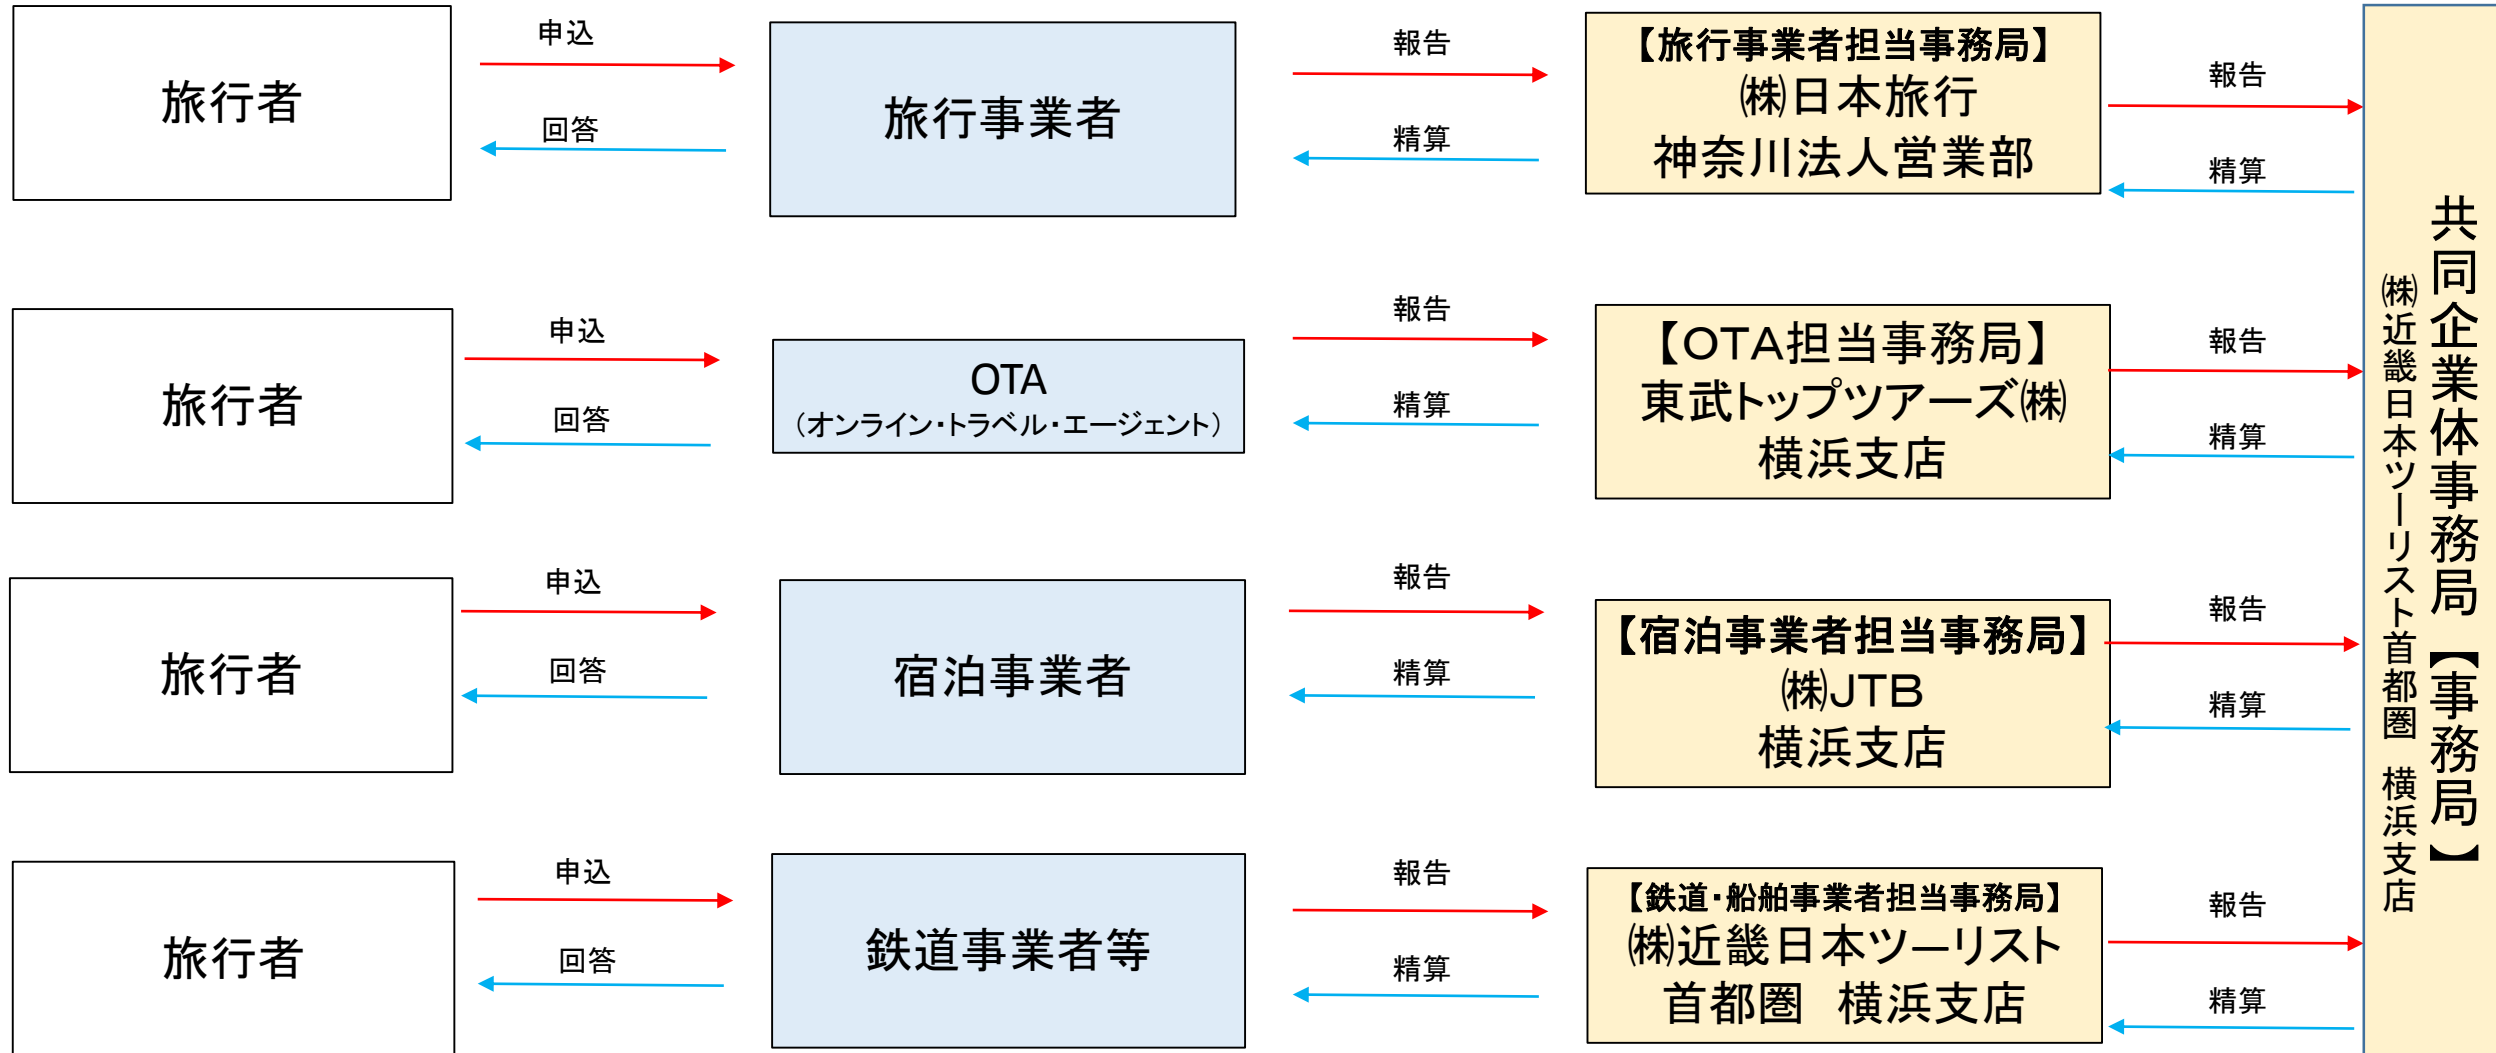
旅行者

申込

回答

旅行事業者

報告

精算

【旅行事業者担当事務局】
㈱日本旅行
神奈川法人営業部

報告

精算

旅行者

申込

回答

OTA
（オンライン・トラベル・エージェント）

報告

精算

【OTA担当事務局】
東武トップツアーズ㈱
横浜支店

報告

精算

旅行者

申込

回答

宿泊事業者

報告

精算

【宿泊事業者担当事務局】
㈱JTB
横浜支店

報告

精算

旅行者

申込

回答

鉄道事業者等

報告

精算

【鉄道・船舶事業者担当事務局】
㈱近畿日本ツーリスト
首都圏　横浜支店

報告

精算

共同企業体事務局【事務局】
㈱近畿日本ツーリスト首都圏　横浜支店